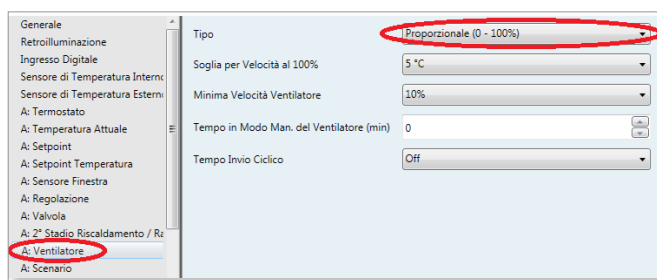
Generale
Retroilluminazione
Ingresso Digitale
Sensore di Temperatura Interno
Sensore di Temperatura Esterno
A: Termostato
A: Temperatura Attuale
A: Setpoint
A: Setpoint Temperatura
A: Sensore Finestra
A: Regolazione
A: Valvola
A: 2° Stadio Riscaldamento / Ra
A: Ventilatore
A: Scenario

Tipo | Proporzionale (0 - 100%)
Soglia per Velocità al 100% | 5 °C
Minima Velocità Ventilatore | 10%
Tempo in Modo Man. del Ventilatore (min) | 0
Tempo Invio Ciclico | Off